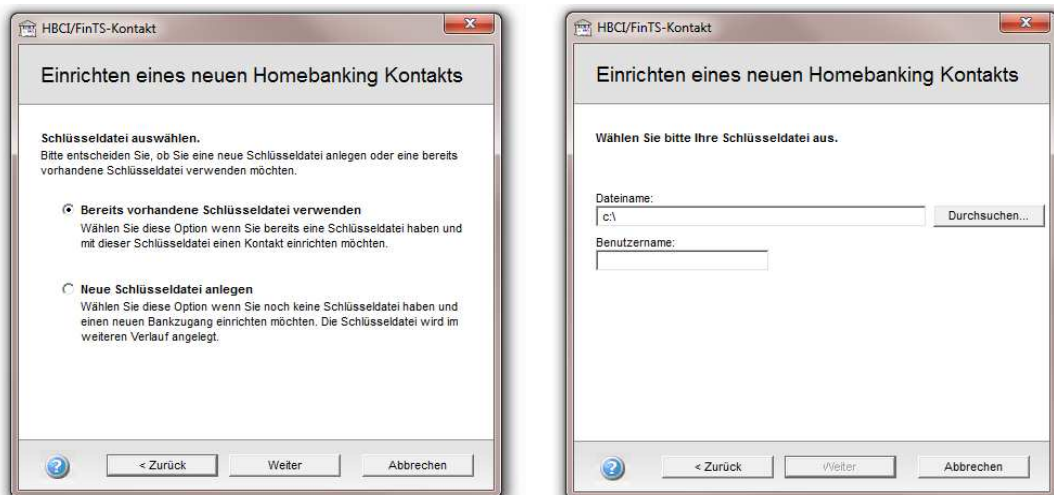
HBCI/FinTS-Kontakt

Einrichten eines neuen Homebanking Kontakts

Schlüsseldatei auswählen.
Bitte entscheiden Sie, ob Sie eine neue Schlüsseldatei anlegen oder eine bereits vorhandene Schlüsseldatei verwenden möchten.

Bereits vorhandene Schlüsseldatei verwenden
Wählen Sie diese Option wenn Sie bereits eine Schlüsseldatei haben und mit dieser Schlüsseldatei einen Kontakt einrichten möchten.

Neue Schlüsseldatei anlegen
Wählen Sie diese Option wenn Sie noch keine Schlüsseldatei haben und einen neuen Bankzugang einrichten möchten. Die Schlüsseldatei wird im weiteren Verlauf angelegt.

< Zurück | Weiter | Abbrechen

HBCI/FinTS-Kontakt

Einrichten eines neuen Homebanking Kontakts

Wählen Sie bitte Ihre Schlüsseldatei aus.

Dateiname:
c:\
Durchsuchen...
Benutzername:

< Zurück | Weiter | Abbrechen